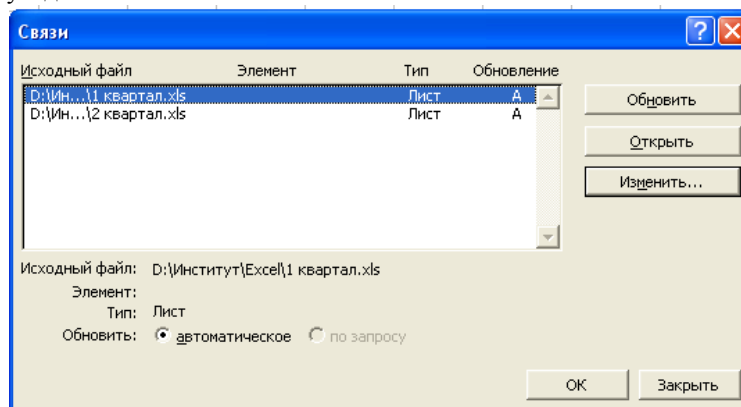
Связи

| Исходный файл | Элемент | Тип | Обновление |
|---|---|---|---|
| D:\Ин...\1 квартал.xls | | Лист | A |
| D:\Ин...\2 квартал.xls | | Лист | A |

Обновить
Открыть
Изменить...

Исходный файл: D:\Институт\Excel\1 квартал.xls
Элемент:
Тип: Лист
Обновить: автоматическое по запросу

OK
Закрыть